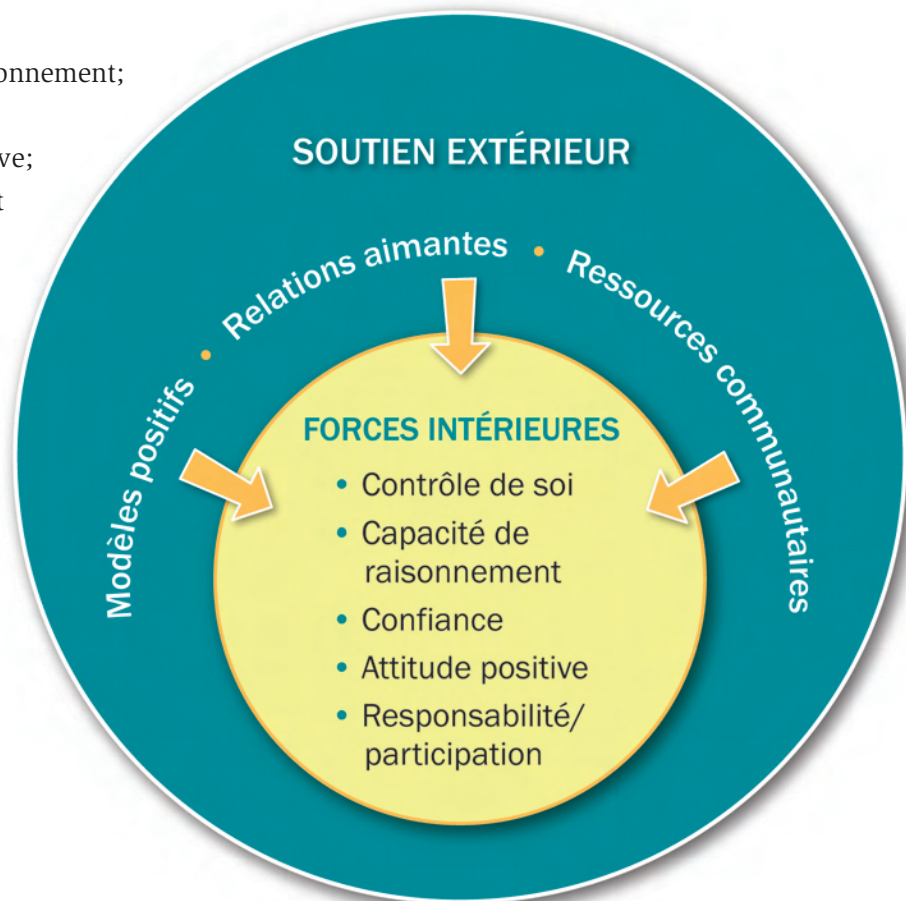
onnement;

ve;

t

SOUTIEN EXTÉRIEUR

Modèles positifs • Relations aimantes • Ressources communautaires

FORCES INTÉRIEURES

• Contrôle de soi
• Capacité de raisonnement
• Confiance
• Attitude positive
• Responsabilité/ participation